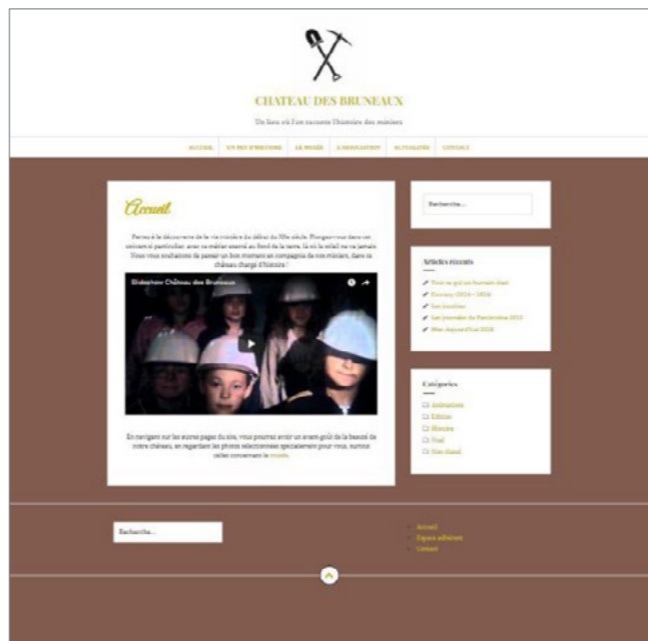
CHATEAU DES BRUNEAUX

Un lieu où l'on raconte l'histoire des mineurs

ACCUEIL UN PEU D'HISTOIRE LE MUSÉE L'ASSOCIATION ACTUALITÉS CONTACT

Accueil

Partez à la découverte de la vie minière au début du XXe siècle. Plongez-vous dans un univers si particulier avec ce métier exercé au fond de la terre, là où le soleil ne va jamais. Nous vous souhaitons de passer un bon moment en compagnie de nos mineurs, dans ce château chargé d'histoire !

Slideshow Château des Bruneaux

En naviguant sur les autres pages du site, vous pourrez avoir un avant-goût de la beauté de notre château, en regardant les photos sélectionnées spécialement pour vous, surtout celles concernant le musée.

Recherche...

Articles récents

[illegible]
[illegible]
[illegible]
Les journées du Patrimoine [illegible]
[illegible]

Catégories

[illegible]
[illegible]
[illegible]
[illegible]
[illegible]

Recherche...

Accueil
Espace adhérent
Contact